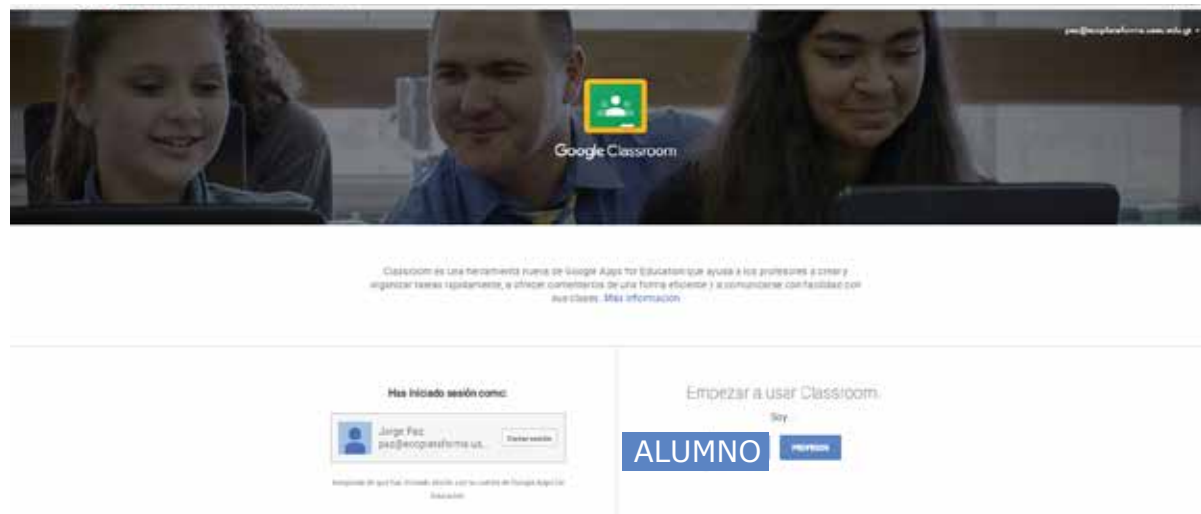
paz@ecoplataforma.usac.edu.gt

Google Classroom

Classroom es una herramienta nueva de Google Apps for Education que ayuda a los profesores a crear y organizar tareas rápidamente, a ofrecer comentarios de una forma eficiente y a comunicarse con facilidad con sus clases. Más información

Has iniciado sesión como:

Jorge Paz
paz@ecoplataforma.us...

Cerrar sesión

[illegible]

Empezar a usar Classroom.

Soy

ALUMNO

PROFESOR